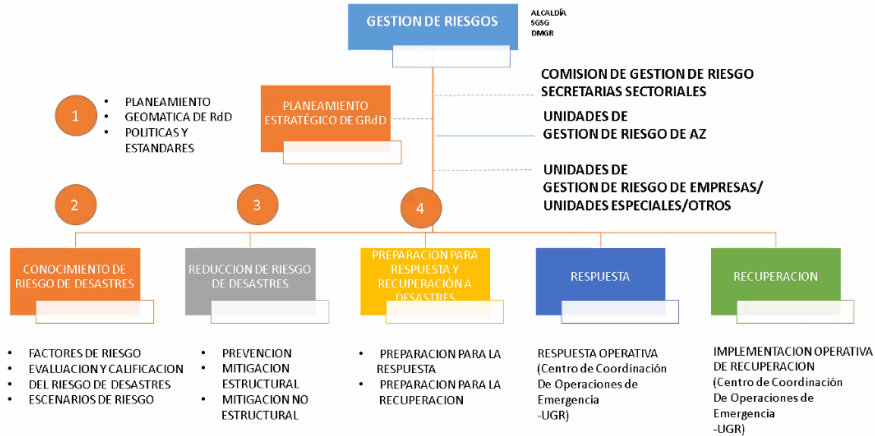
GESTION DE RIESGOS

ALCALDÍA
SGSG
DMGR

COMISION DE GESTION DE RIESGO
SECRETARIAS SECTORIALES

UNIDADES DE
GESTION DE RIESGO DE AZ

UNIDADES DE
GESTION DE RIESGO DE EMPRESAS/
UNIDADES ESPECIALES/OTROS

1

- PLANEAMIENTO
- GEOMATICA DE RdD
- POLITICAS Y ESTANDARES

PLANEAMIENTO ESTRATÉGICO DE GRdD

2

3

4

CONOCIMIENTO DE RIESGO DE DESASTRES

REDUCCION DE RIESGO DE DESASTRES

PREPARACION PARA RESPUESTA Y RECUPERACIÓN A DESASTRES

RESPUESTA

RECUPERACION

- FACTORES DE RIESGO
- EVALUACION Y CALIFICACION
- DEL RIESGO DE DESASTRES
- ESCENARIOS DE RIESGO

- PREVENCION
- MITIGACION ESTRUCTURAL
- MITIGACION NO ESTRUCTURAL

- PREPARACION PARA LA RESPUESTA
- PREPARACION PARA LA RECUPERACION

RESPUESTA OPERATIVA
(Centro de Coordinación
De Operaciones de
Emergencia
-UGR)

IMPLEMENTACION OPERATIVA DE RECUPERACION
(Centro de Coordinación
De Operaciones de
Emergencia
-UGR)